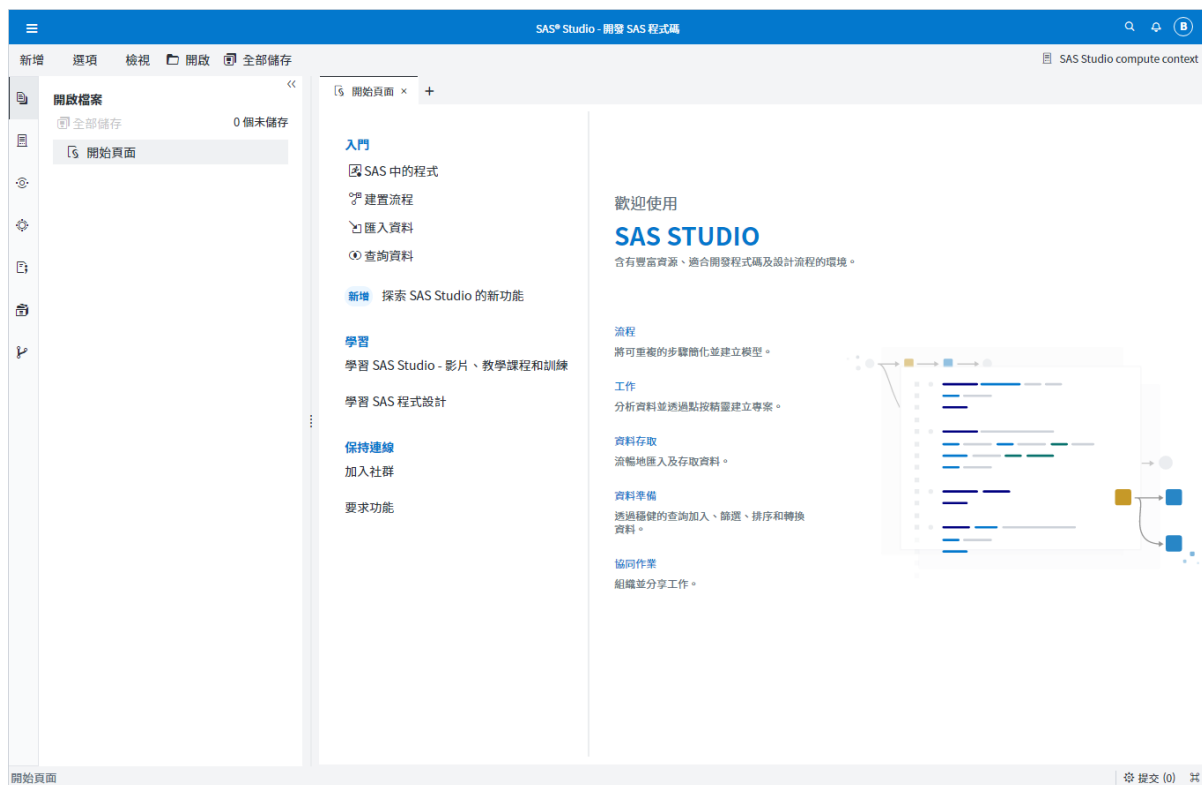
SAS® Studio - 開發 SAS 程式碼

B

新增 選項 檢視 開啟 全部儲存

SAS Studio compute context

開啟檔案
全部儲存 0 個未儲存
開始頁面

開始頁面 ×

入門
SAS 中的程式
建置流程
匯入資料
查詢資料

新增 探索 SAS Studio 的新功能

學習
學習 SAS Studio - 影片、教學課程和訓練

學習 SAS 程式設計

保持連線
加入社群

要求功能

歡迎使用
SAS STUDIO
含有豐富資源、適合開發程式碼及設計流程的環境。

流程
將可重複的步驟簡化並建立模型。

工作
分析資料並透過點按精靈建立專案。

資料存取
流暢地匯入及存取資料。

資料準備
透過穩健的查詢加入、篩選、排序和轉換資料。

協同作業
組織並分享工作。

開始頁面

提交 (0)